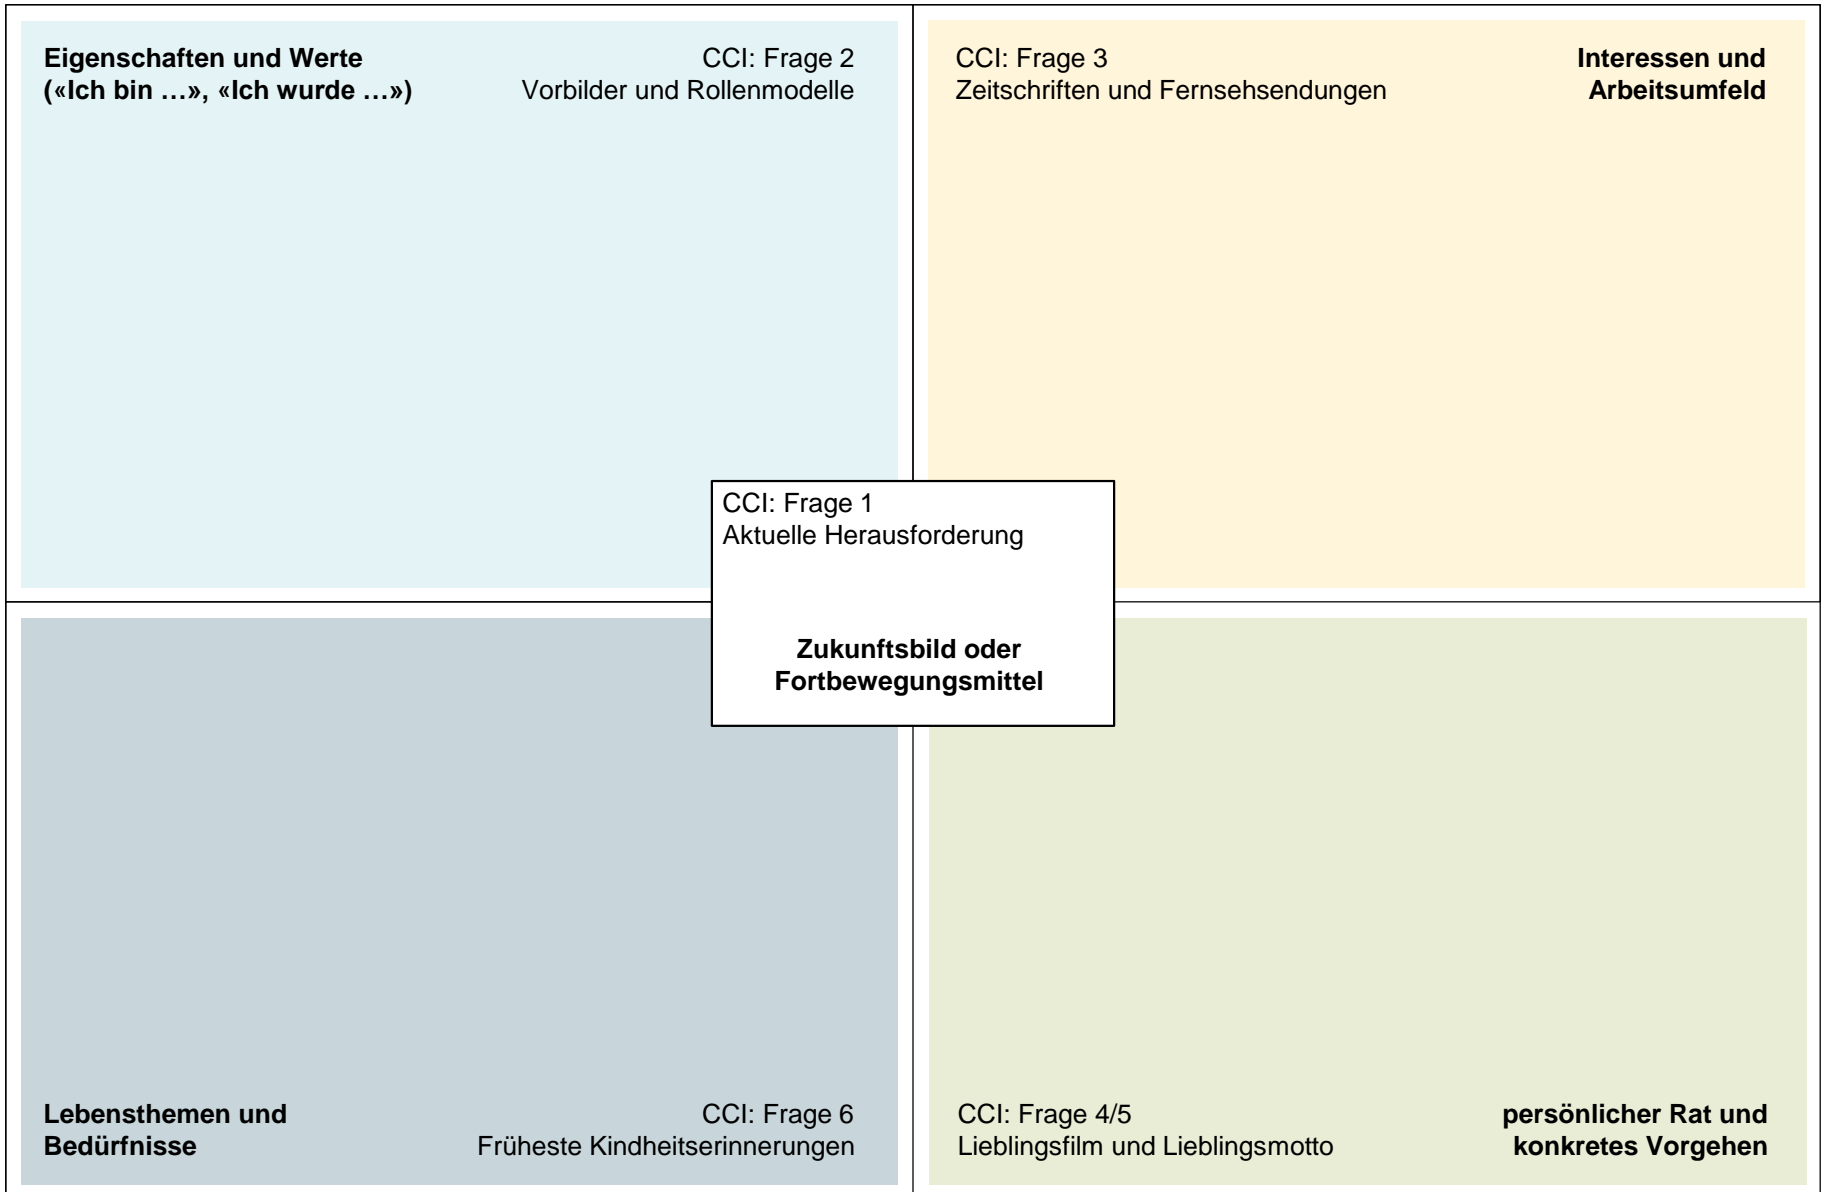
**Eigenschaften und Werte («Ich bin …», «Ich wurde …»)**

CCI: Frage 2
Vorbilder und Rollenmodelle

CCI: Frage 3
Zeitschriften und Fernsehsendungen

**Interessen und Arbeitsumfeld**

CCI: Frage 1
Aktuelle Herausforderung

**Zukunftsbild oder Fortbewegungsmittel**

**Lebensthemen und Bedürfnisse**

CCI: Frage 6
Früheste Kindheitserinnerungen

CCI: Frage 4/5
Lieblingsfilm und Lieblingsmotto

**persönlicher Rat und konkretes Vorgehen**